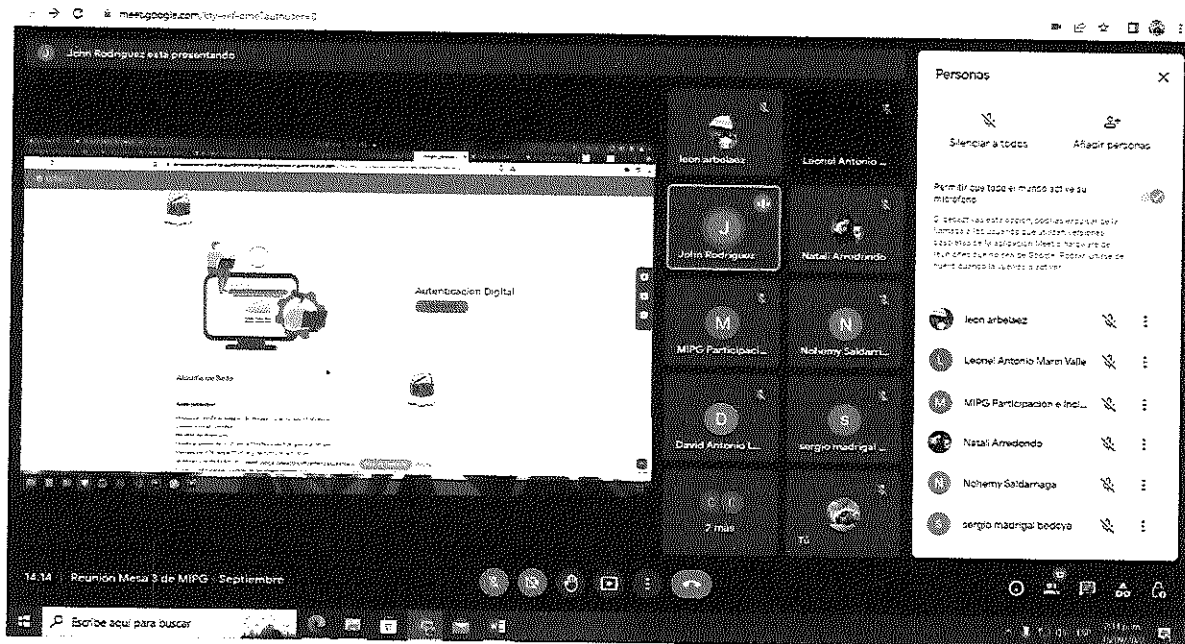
meet.google.com/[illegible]

John Rodriguez está presentando

Autenticación Digital

Alcaldía de Bello

leon arbelaez

Leonel Antonio ...

John Rodriguez

Natali Arredondo

MIPG Participaci...

Nohemy Saldarri...

David Antonio L...

sergio madrigal ...

2 más

Tú

Personas

Silenciar a todos

Añadir personas

Permitir que todo el mundo active su micrófono

Si desactivas esta opción, podrás expulsar de la llamada a los usuarios que utilicen versiones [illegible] de la aplicación Meet o hardware de reuniones que no sea de Google. Podrán unirse de nuevo cuando la vuelvas a activar.

leon arbelaez

Leonel Antonio Marin Valle

MIPG Participación e Incl...

Natali Arredondo

Nohemy Saldarriaga

sergio madrigal bedoya

14:14 | Reunión Mesa 3 de MIPG - Septiembre

Escribe aquí para buscar